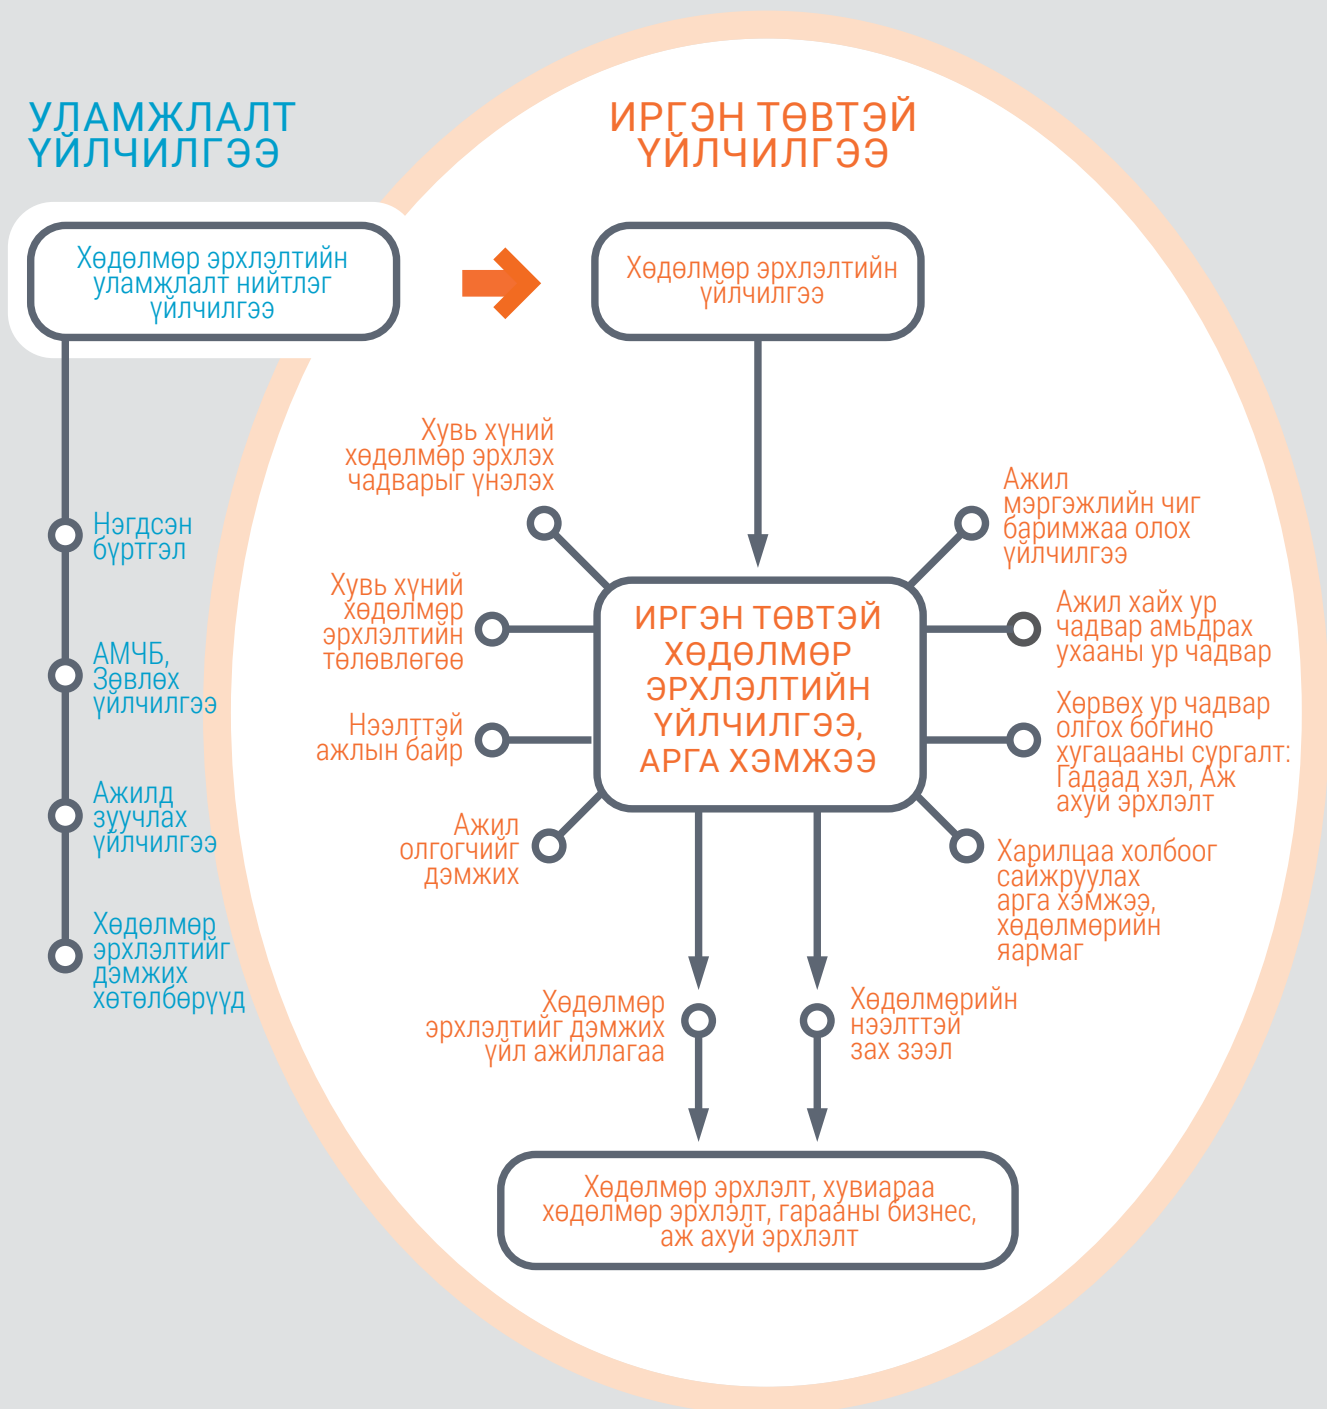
УЛАМЖЛАЛТ ҮЙЛЧИЛГЭЭ

Хөдөлмөр эрхлэлтийн уламжлалт нийтлэг үйлчилгээ

Нэгдсэн бүртгэл

АМЧБ, Зөвлөх үйлчилгээ

Ажилд зуучлах үйлчилгээ

Хөдөлмөр эрхлэлтийг дэмжих хөтөлбөрүүд

ИРГЭН ТӨВТЭЙ ҮЙЛЧИЛГЭЭ

Хөдөлмөр эрхлэлтийн үйлчилгээ

Хувь хүний хөдөлмөр эрхлэх чадварыг үнэлэх

Ажил мэргэжлийн чиг баримжаа олох үйлчилгээ

Хувь хүний хөдөлмөр эрхлэлтийн төлөвлөгөө

ИРГЭН ТӨВТЭЙ ХӨДӨЛМӨР ЭРХЛЭЛТИЙН ҮЙЛЧИЛГЭЭ, АРГА ХЭМЖЭЭ

Ажил хайх ур чадвар амьдрах ухааны ур чадвар

Нээлттэй ажлын байр

Хөрвөх ур чадвар олгох богино хугацааны сургалт: Гадаад хэл, Аж ахуй эрхлэлт

Ажил олгогчийг дэмжих

Харилцаа холбоог сайжруулах арга хэмжээ, хөдөлмөрийн яармаг

Хөдөлмөр эрхлэлтийг дэмжих үйл ажиллагаа

Хөдөлмөрийн нээлттэй зах зээл

Хөдөлмөр эрхлэлт, хувиараа хөдөлмөр эрхлэлт, гарааны бизнес, аж ахуй эрхлэлт